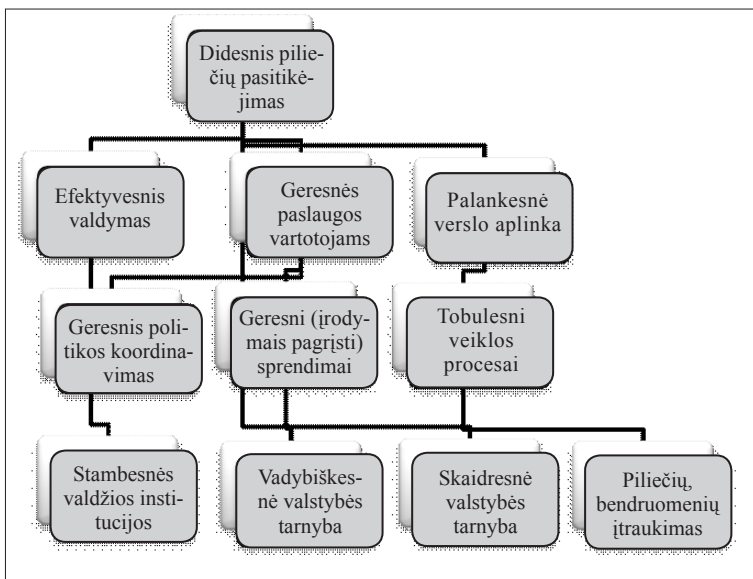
Didesnis piliečių pasitikėjimas

Efektyvesnis valdymas

Geresnės paslaugos vartotojams

Palankesnė verslo aplinka

Geresnis politikos koordinavimas

Geresni (įrodymais pagrįsti) sprendimai

Tobulesni veiklos procesai

Stambesnės valdžios institucijos

Vadybiškesnė valstybės tarnyba

Skaidresnė valstybės tarnyba

Piliečių, bendruomenių įtraukimas